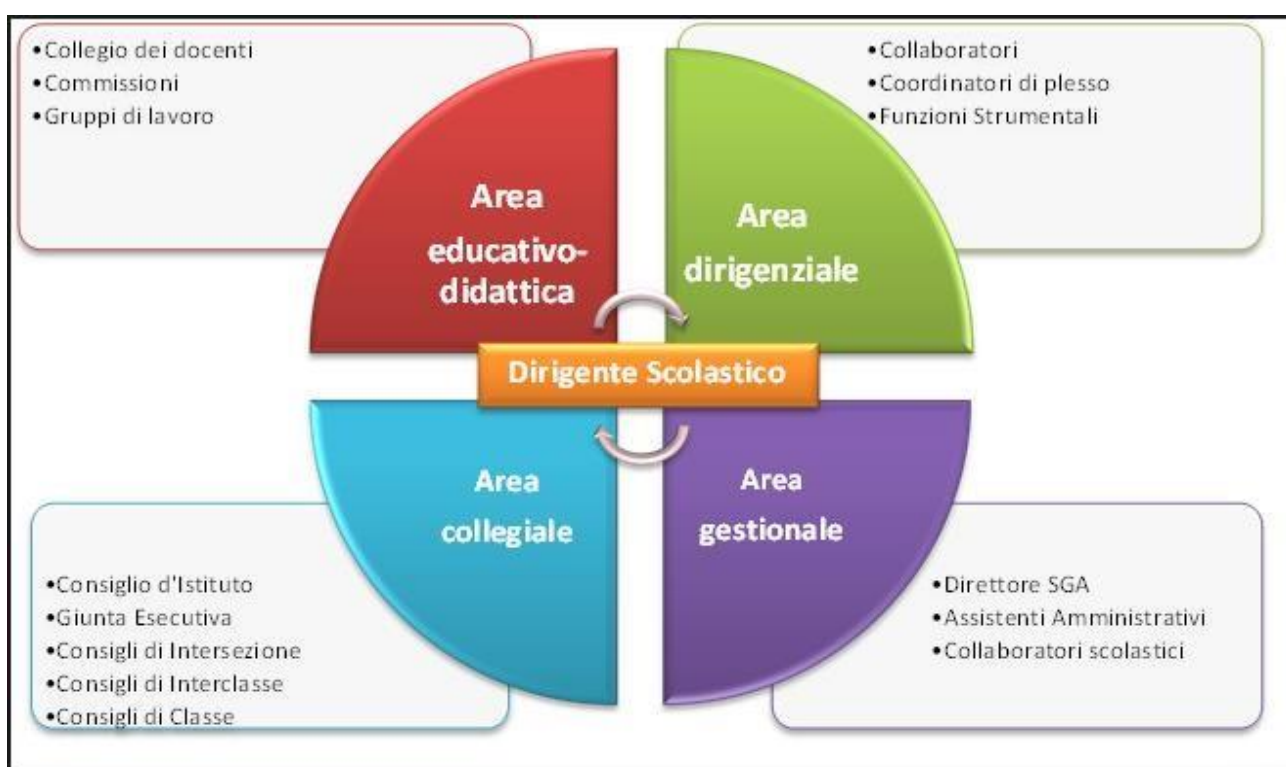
•Collegio dei docenti
•Commissioni
•Gruppi di lavoro

Area educativo-didattica

•Collaboratori
•Coordinatori di plesso
•Funzioni Strumentali

Area dirigenziale

Dirigente Scolastico

Area collegiale

•Consiglio d'Istituto
•Giunta Esecutiva
•Consigli di Intersezione
•Consigli di Interclasse
•Consigli di Classe

Area gestionale

•Direttore SGA
•Assistenti Amministrativi
•Collaboratori scolastici